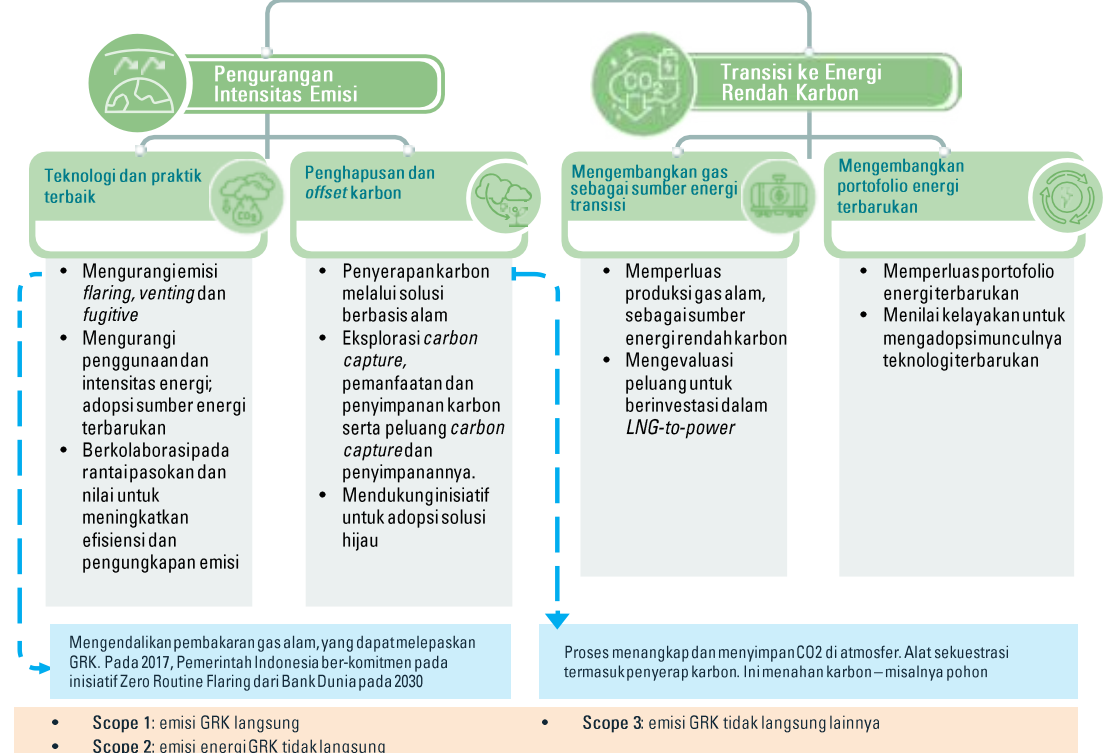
Pengurangan Intensitas Emisi

Transisi ke Energi Rendah Karbon

$CO_2$

Teknologi dan praktik terbaik

Penghapusan dan *offset* karbon

Mengembangkan gas sebagai sumber energi transisi

Mengembangkan portofolio energi terbarukan

- Mengurangi emisi *flaring, venting* dan *fugitive*
- Mengurangi penggunaan dan intensitas energi; adopsi sumber energi terbarukan
- Berkolaborasi pada rantai pasokan dan nilai untuk meningkatkan efisiensi dan pengungkapan emisi

- Penyerapan karbon melalui solusi berbasis alam
- Eksplorasi *carbon capture,* pemanfaatan dan penyimpanan karbon serta peluang *carbon capture* dan penyimpanannya.
- Mendukung inisiatif untuk adopsi solusi hijau

- Memperluas produksi gas alam, sebagai sumber energi rendah karbon
- Mengevaluasi peluang untuk berinvestasi dalam *LNG-to-power*

- Memperluas portofolio energi terbarukan
- Menilai kelayakan untuk mengadopsi munculnya teknologi terbarukan

Mengendalikan pembakaran gas alam, yang dapat melepaskan GRK. Pada 2017, Pemerintah Indonesia ber-komitmen pada inisiatif Zero Routine Flaring dari Bank Dunia pada 2030

Proses menangkap dan menyimpan CO2 di atmosfer. Alat sekuestrasi termasuk penyerap karbon. Ini menahan karbon – misalnya pohon

- **Scope 1**: emisi GRK langsung
- **Scope 2**: emisi energi GRK tidak langsung
- **Scope 3**: emisi GRK tidak langsung lainnya